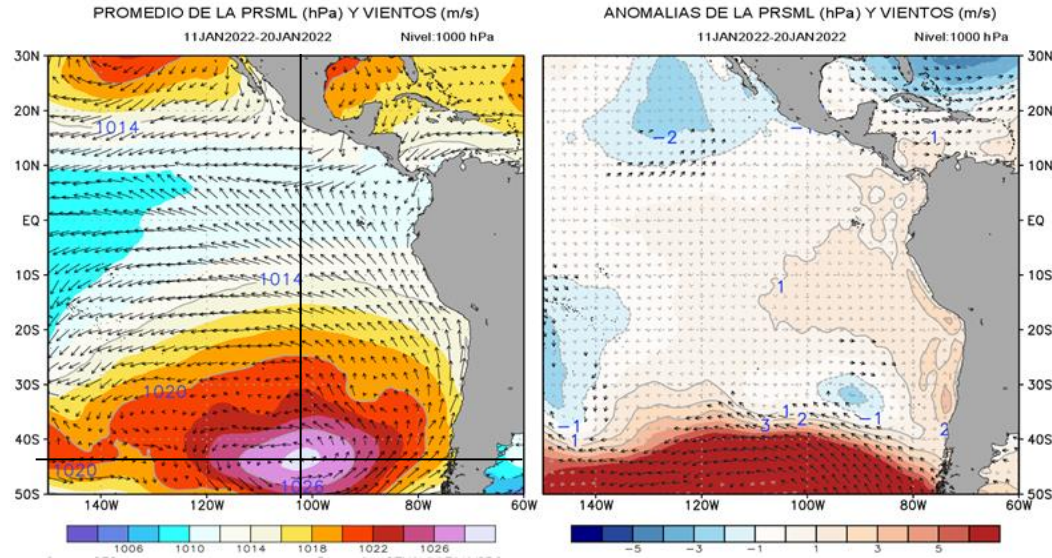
PROMEDIO DE LA PRSML (hPa) Y VIENTOS (m/s)
11JAN2022-20JAN2022 Nivel:1000 hPa

30N
20N
10N
EQ
10S
20S
30S
40S
50S

1014
1014
1020
1020
1026

140W 120W 100W 80W 60W

1006 1010 1014 1018 1022 1026

ANOMALIAS DE LA PRSML (hPa) Y VIENTOS (m/s)
11JAN2022-20JAN2022 Nivel:1000 hPa

-2
-1
1
1
-1
1
3
1
2
-1
-1
2

30N
20N
10N
EQ
10S
20S
30S
40S
50S

140W 120W 100W 80W 60W

-5 -3 -1 1 3 5